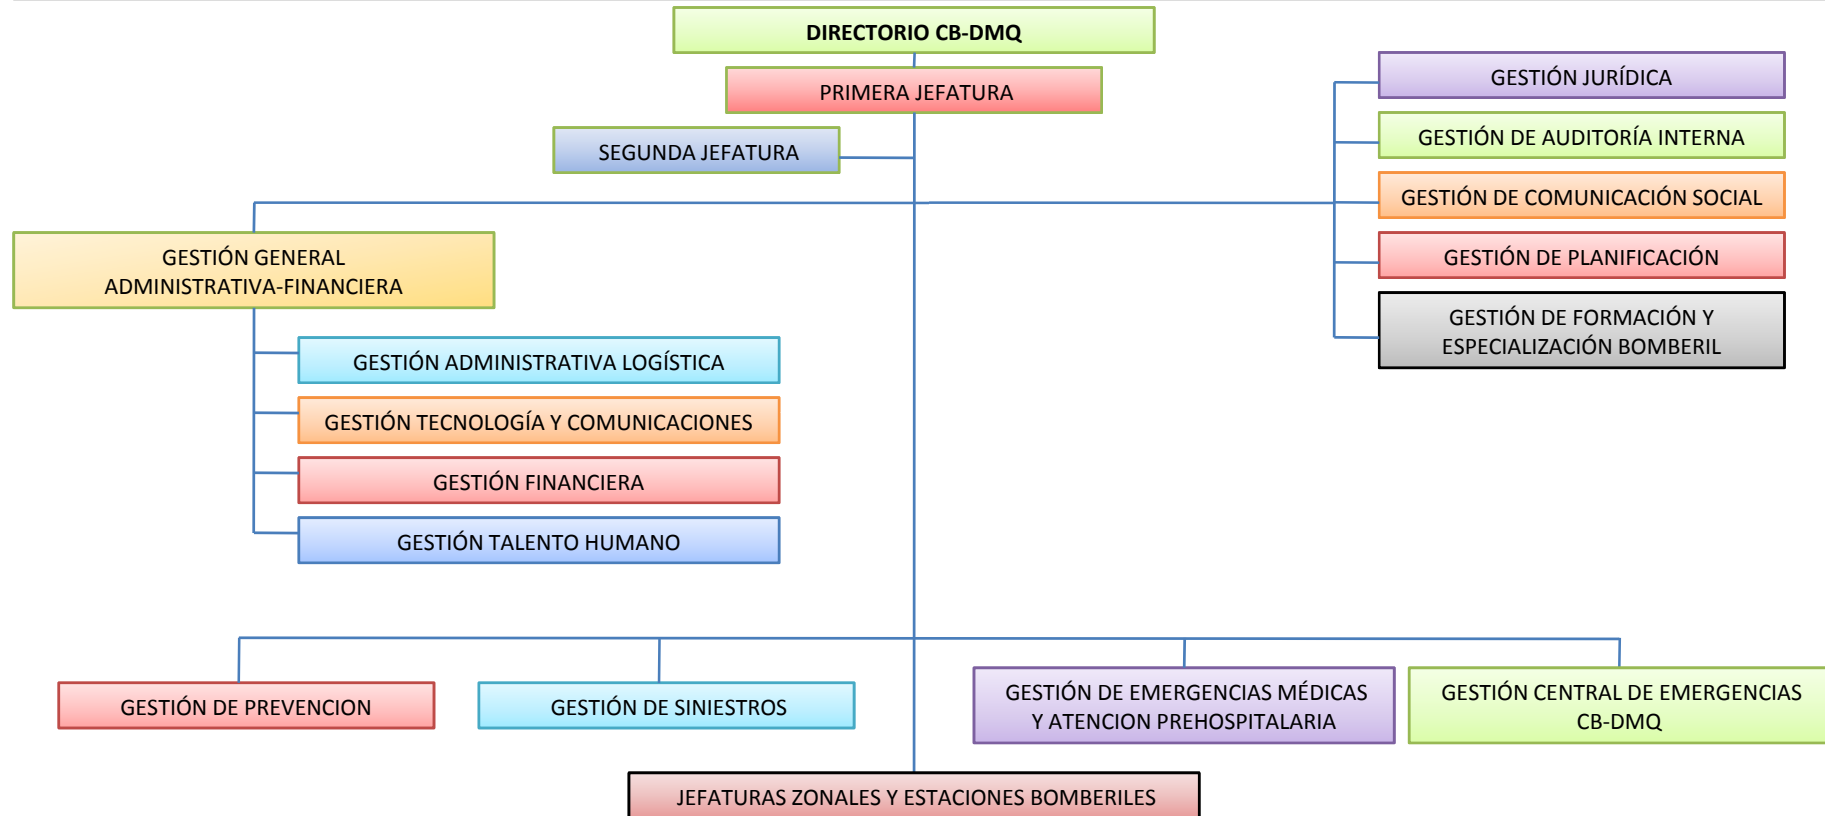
DIRECTORIO CB-DMQ

PRIMERA JEFATURA

SEGUNDA JEFATURA

GESTIÓN JURÍDICA

GESTIÓN DE AUDITORÍA INTERNA

GESTIÓN DE COMUNICACIÓN SOCIAL

GESTIÓN DE PLANIFICACIÓN

GESTIÓN DE FORMACIÓN Y ESPECIALIZACIÓN BOMBERIL

GESTIÓN GENERAL ADMINISTRATIVA-FINANCIERA

GESTIÓN ADMINISTRATIVA LOGÍSTICA

GESTIÓN TECNOLOGÍA Y COMUNICACIONES

GESTIÓN FINANCIERA

GESTIÓN TALENTO HUMANO

GESTIÓN DE PREVENCION

GESTIÓN DE SINIESTROS

GESTIÓN DE EMERGENCIAS MÉDICAS Y ATENCION PREHOSPITALARIA

GESTIÓN CENTRAL DE EMERGENCIAS CB-DMQ

JEFATURAS ZONALES Y ESTACIONES BOMBERILES